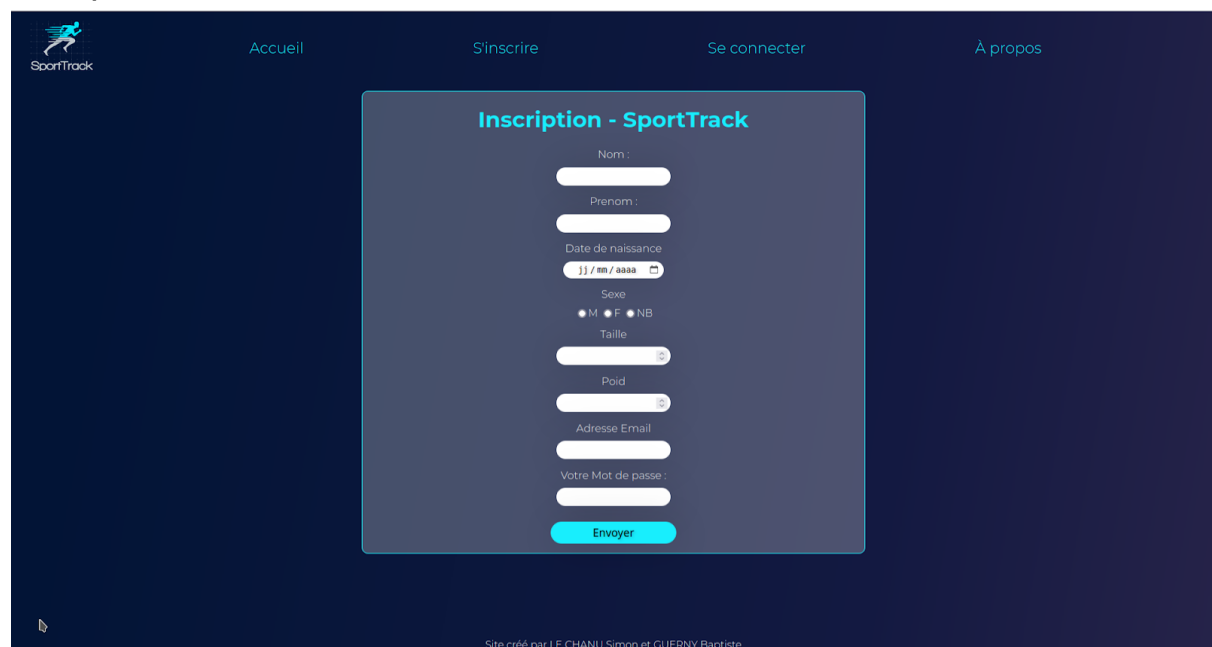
SportTrack

Accueil S'inscrire Se connecter À propos

Inscription - SportTrack

Nom :

Prenom :

Date de naissance

jj / mm / aaaa

Sexe

M F NB

Taille

Poid

Adresse Email

Votre Mot de passe :

Envoyer

Site créé par LE CHANU Simon et GUERNY Baptiste